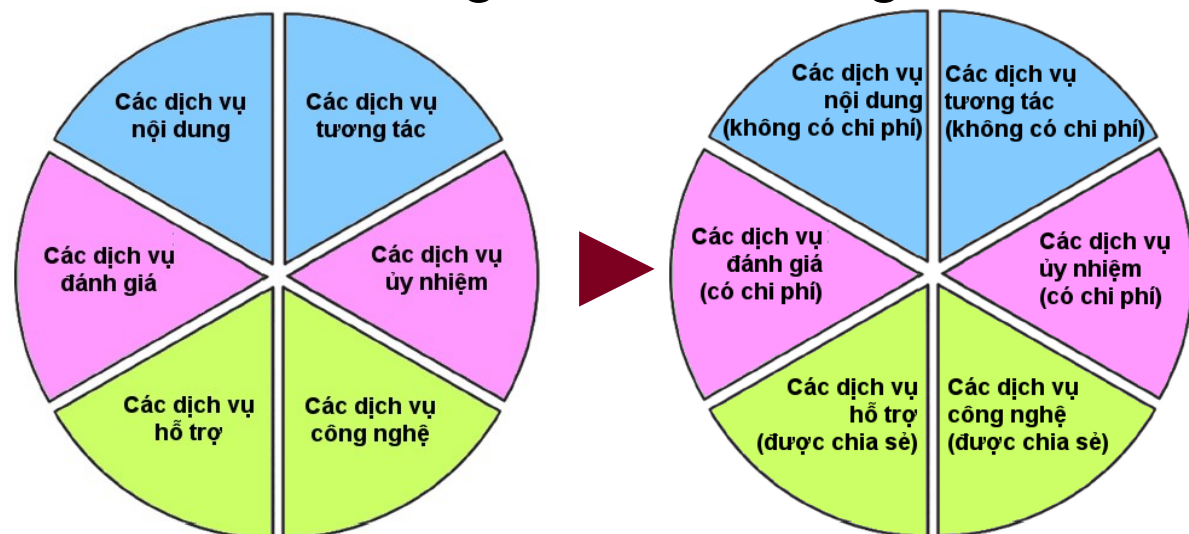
Các dịch vụ nội dung

Các dịch vụ tương tác

Các dịch vụ đánh giá

Các dịch vụ ủy nhiệm

Các dịch vụ hỗ trợ

Các dịch vụ công nghệ

Các dịch vụ nội dung (không có chi phí)

Các dịch vụ tương tác (không có chi phí)

Các dịch vụ đánh giá (có chi phí)

Các dịch vụ ủy nhiệm (có chi phí)

Các dịch vụ hỗ trợ (được chia sẻ)

Các dịch vụ công nghệ (được chia sẻ)